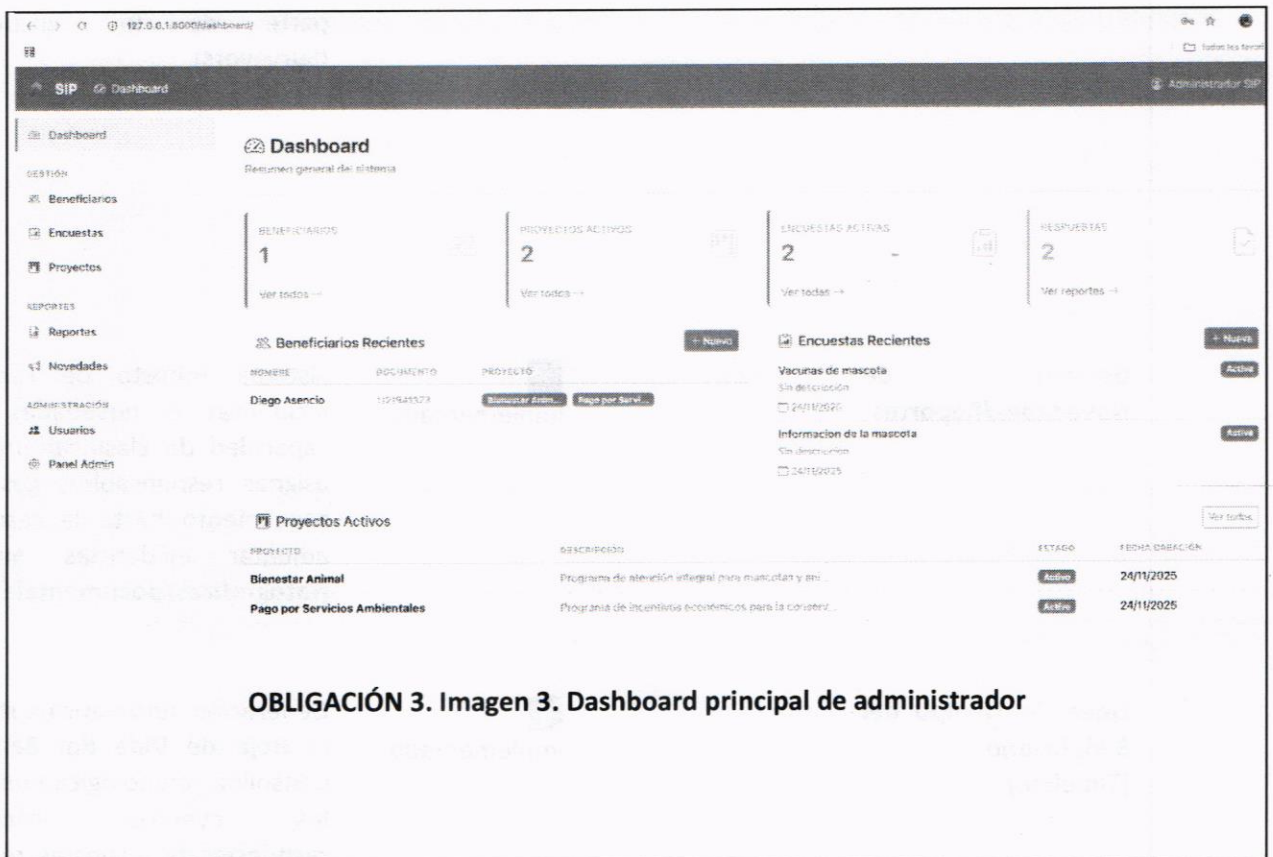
127.0.0.1:8000/dashboard/

Todos los favoritos

SIP Dashboard

Administrador SIP

Dashboard

GESTIÓN

Beneficiarios

Encuestas

Proyectos

REPORTES

Reportes

Novedades

ADMINISTRACIÓN

Usuarios

Panel Admin

Dashboard

Resumen general del sistema

BENEFICIARIOS
1
Ver todos →

PROYECTOS ACTIVOS
2
Ver todos →

ENCUESTAS ACTIVAS
2
Ver todas →

RESPUESTAS
2
Ver reportes →

Beneficiarios Recientes

+ Nuevo

| NOMBRE | DOCUMENTO | PROYECTO |
|---|---|---|
| Diego Asencio | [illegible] | Bienestar Anim... Pago por Servi... |

Encuestas Recientes

+ Nueva

Vacunas de mascota
Sin descripción
24/11/2025
Activa

Informacion de la mascota
Sin descripción
24/11/2025
Activa

Proyectos Activos

Ver todos

| PROYECTO | DESCRIPCIÓN | ESTADO | FECHA CREACIÓN |
|---|---|---|---|
| Bienestar Animal | Programa de atención integral para mascotas y ani... | Activo | 24/11/2025 |
| Pago por Servicios Ambientales | Programa de incentivos económicos para la conserv... | Activo | 24/11/2025 |

OBLIGACIÓN 3. Imagen 3. Dashboard principal de administrador